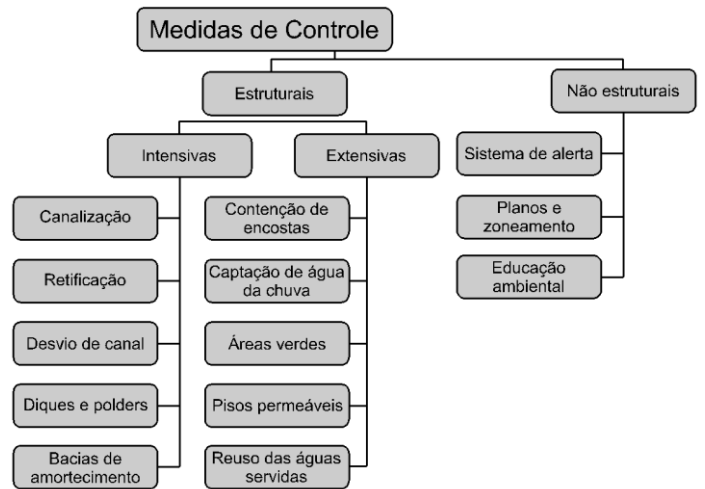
Medidas de Controle

Estruturais

Não estruturais

Intensivas

Extensivas

Canalização

Retificação

Desvio de canal

Diques e polders

Bacias de amortecimento

Contenção de encostas

Captação de água da chuva

Áreas verdes

Pisos permeáveis

Reuso das águas servidas

Sistema de alerta

Planos e zoneamento

Educação ambiental